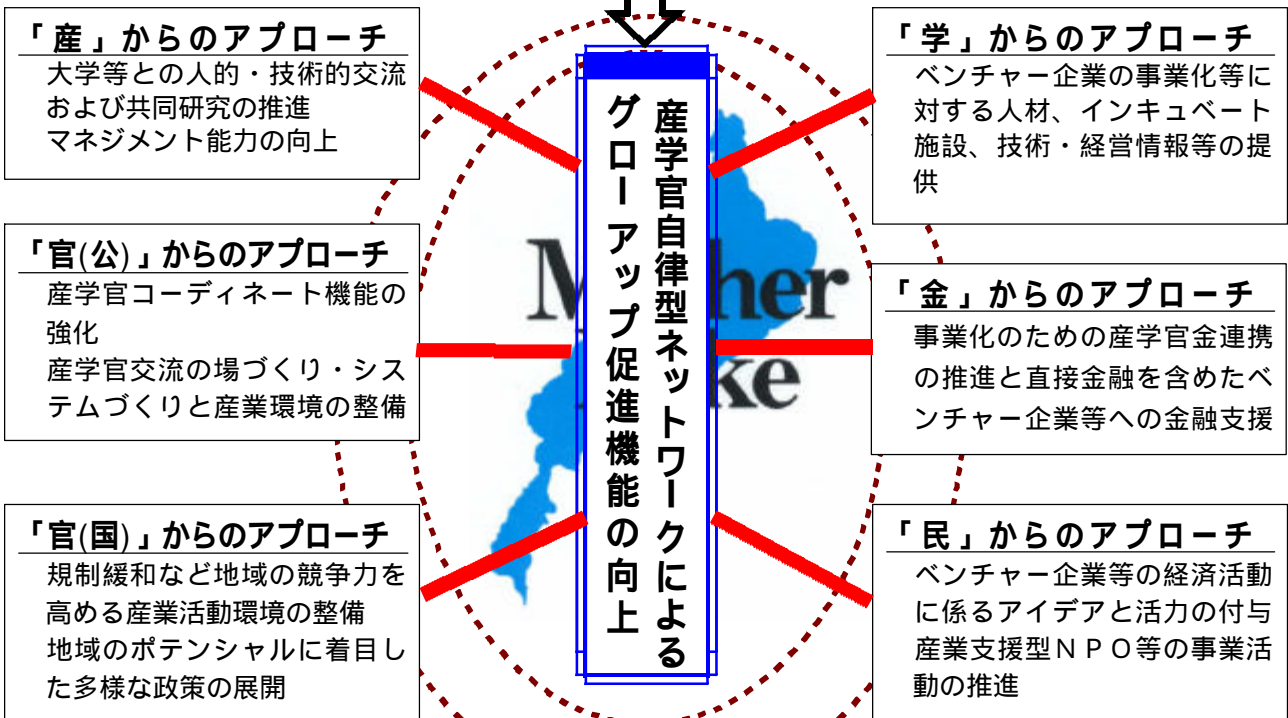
「産」からのアプローチ
大学等との人的・技術的交流および共同研究の推進
マネジメント能力の向上

「官(公)」からのアプローチ
産学官コーディネート機能の強化
産学官交流の場づくり・システムづくりと産業環境の整備

「官(国)」からのアプローチ
規制緩和など地域の競争力を高める産業活動環境の整備
地域のポテンシャルに着目した多様な政策の展開

産学官自律型ネットワークによる
グローアップ促進機能の向上

M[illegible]her
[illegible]ke

「学」からのアプローチ
ベンチャー企業の事業化等に対する人材、インキュベート施設、技術・経営情報等の提供

「金」からのアプローチ
事業化のための産学官金連携の推進と直接金融を含めたベンチャー企業等への金融支援

「民」からのアプローチ
ベンチャー企業等の経済活動に係るアイデアと活力の付与
産業支援型ＮＰＯ等の事業活動の推進